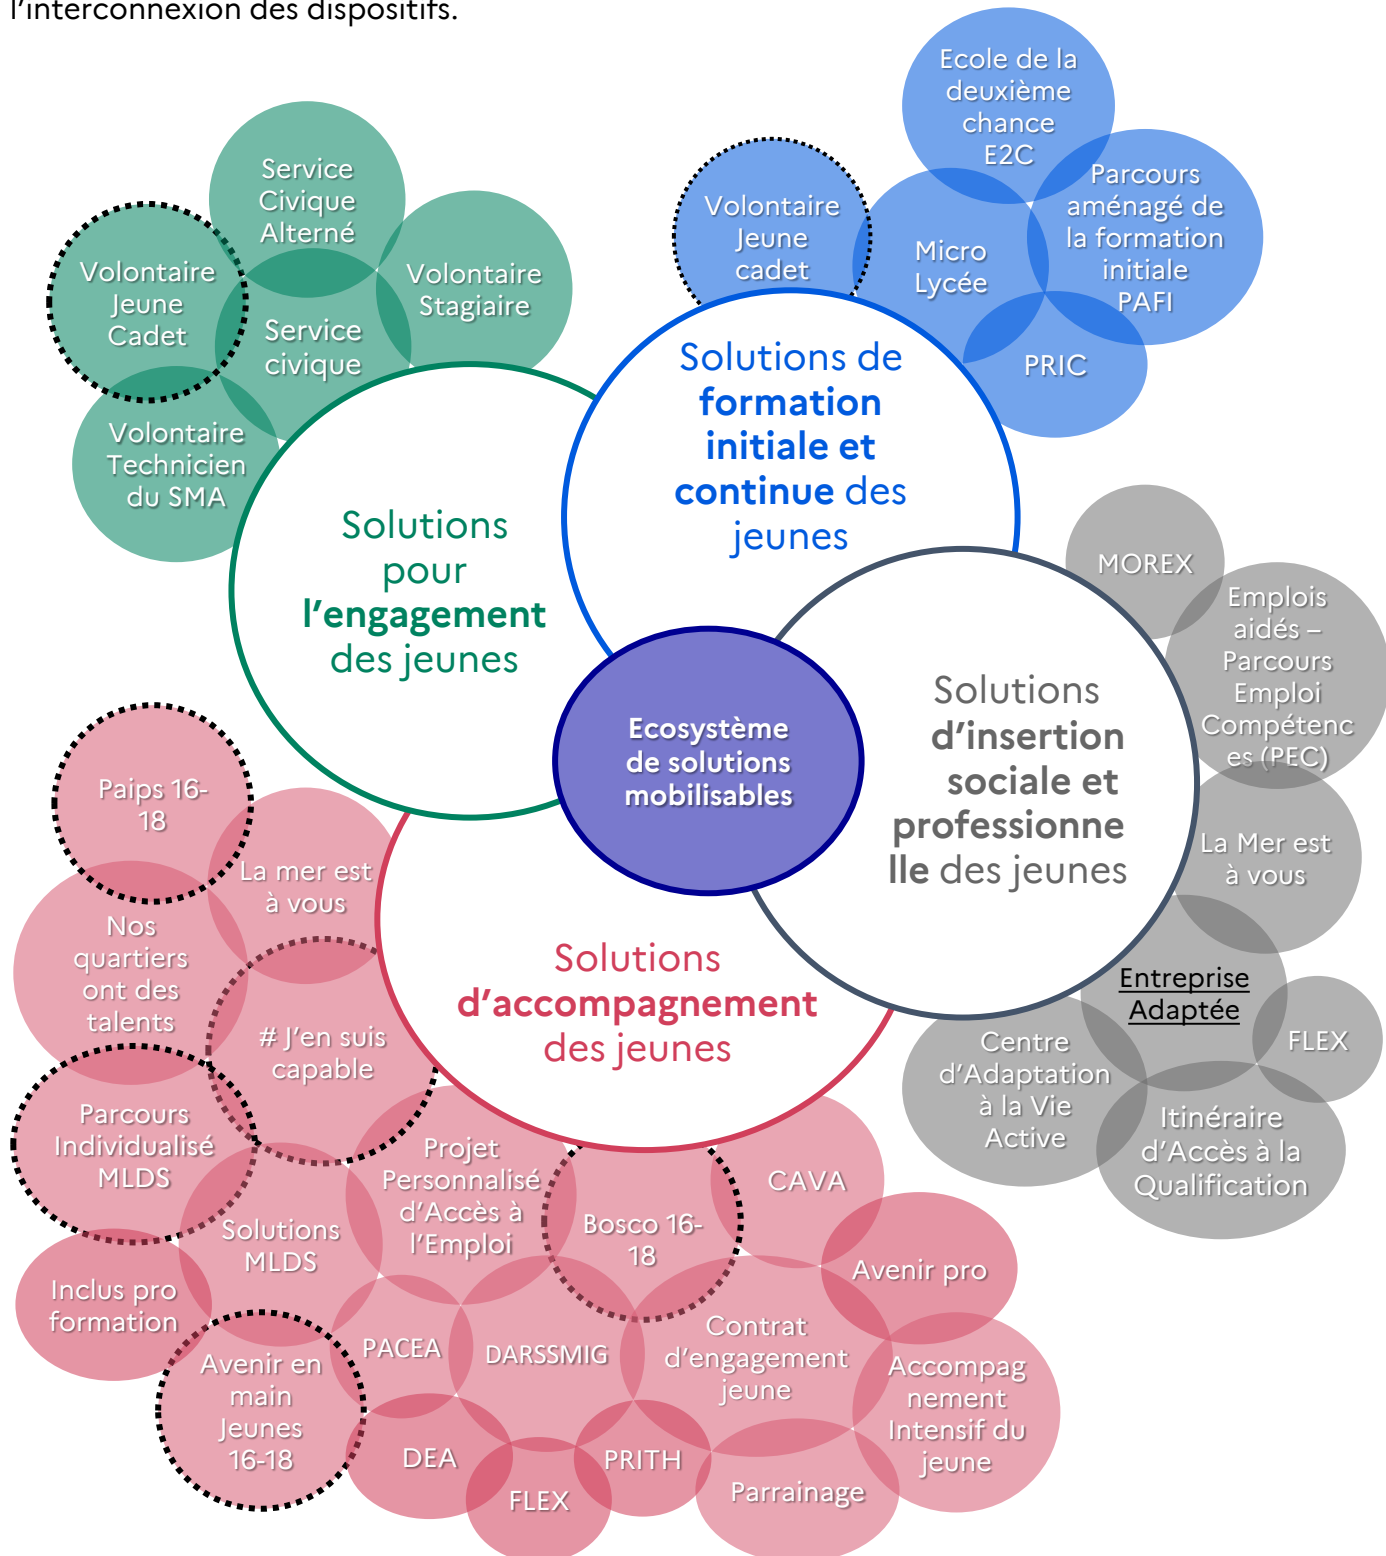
l'interconnexion des dispositifs.

Ecole de la deuxième chance E2C

Volontaire Jeune cadet

Micro Lycée

Parcours aménagé de la formation initiale PAFI

PRIC

Service Civique Alterné

Volontaire Jeune Cadet

Service civique

Volontaire Stagiaire

Volontaire Technicien du SMA

Solutions de **formation initiale et continue** des jeunes

Solutions pour **l'engagement** des jeunes

MOREX

Emplois aidés – Parcours Emploi Compétences (PEC)

Ecosystème de solutions mobilisables

Solutions **d'insertion sociale et professionnelle** des jeunes

La Mer est à vous

Paips 16-18

La mer est à vous

Nos quartiers ont des talents

# J'en suis capable

Solutions **d'accompagnement** des jeunes

Entreprise Adaptée

FLEX

Centre d'Adaptation à la Vie Active

Itinéraire d'Accès à la Qualification

Parcours Individualisé MLDS

Solutions MLDS

Projet Personnalisé d'Accès à l'Emploi

Bosco 16-18

CAVA

Avenir pro

Inclus pro formation

Avenir en main Jeunes 16-18

PACEA

DARSSMIG

Contrat d'engagement jeune

Accompagnement Intensif du jeune

DEA

FLEX

PRITH

Parrainage